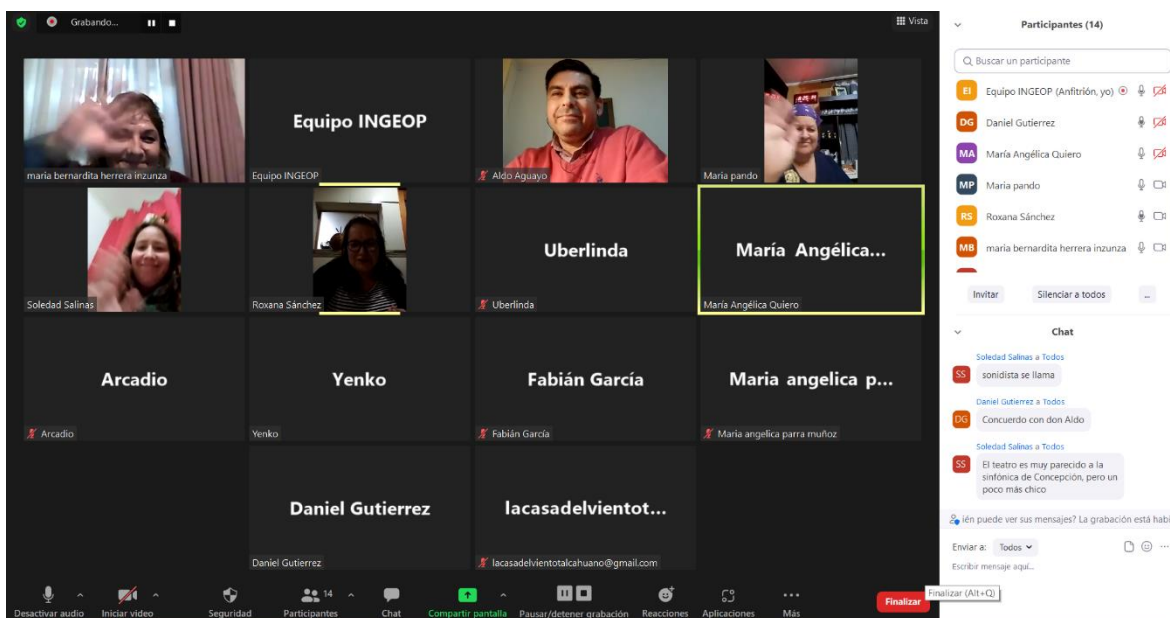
Grabando...

Vista

maria bernardita herrera inzunza

Equipo INGEOP
Equipo INGEOP

Aldo Aguayo

Maria pando

Soledad Salinas

Roxana Sánchez

Uberlinda
Uberlinda

María Angélica...
María Angélica Quiero

Arcadio
Arcadio

Yenko
Yenko

Fabián García
Fabián García

Maria angelica p...
Maria angelica parra muñoz

Daniel Gutierrez
Daniel Gutierrez

lacasadelvientot...
lacasadelvientotalcahuano@gmail.com

Desactivar audio
Iniciar video
Seguridad
14
Participantes
Chat
Compartir pantalla
Pausar/detener grabación
Reacciones
Aplicaciones
Más
Finalizar
Finalizar (Alt+Q)

Participantes (14)

Buscar un participante

EI Equipo INGEOP (Anfitrión, yo)
DG Daniel Gutierrez
MA María Angélica Quiero
MP Maria pando
RS Roxana Sánchez
MB maria bernardita herrera inzunza

Invitar
Silenciar a todos
...

Chat

Soledad Salinas a Todos
SS sonidista se llama

Daniel Gutierrez a Todos
DG Concuerdo con don Aldo

Soledad Salinas a Todos
SS El teatro es muy parecido a la sinfónica de Concepción, pero un poco más chico

ién puede ver sus mensajes? La grabación está habi

Enviar a: Todos

Escribir mensaje aquí...